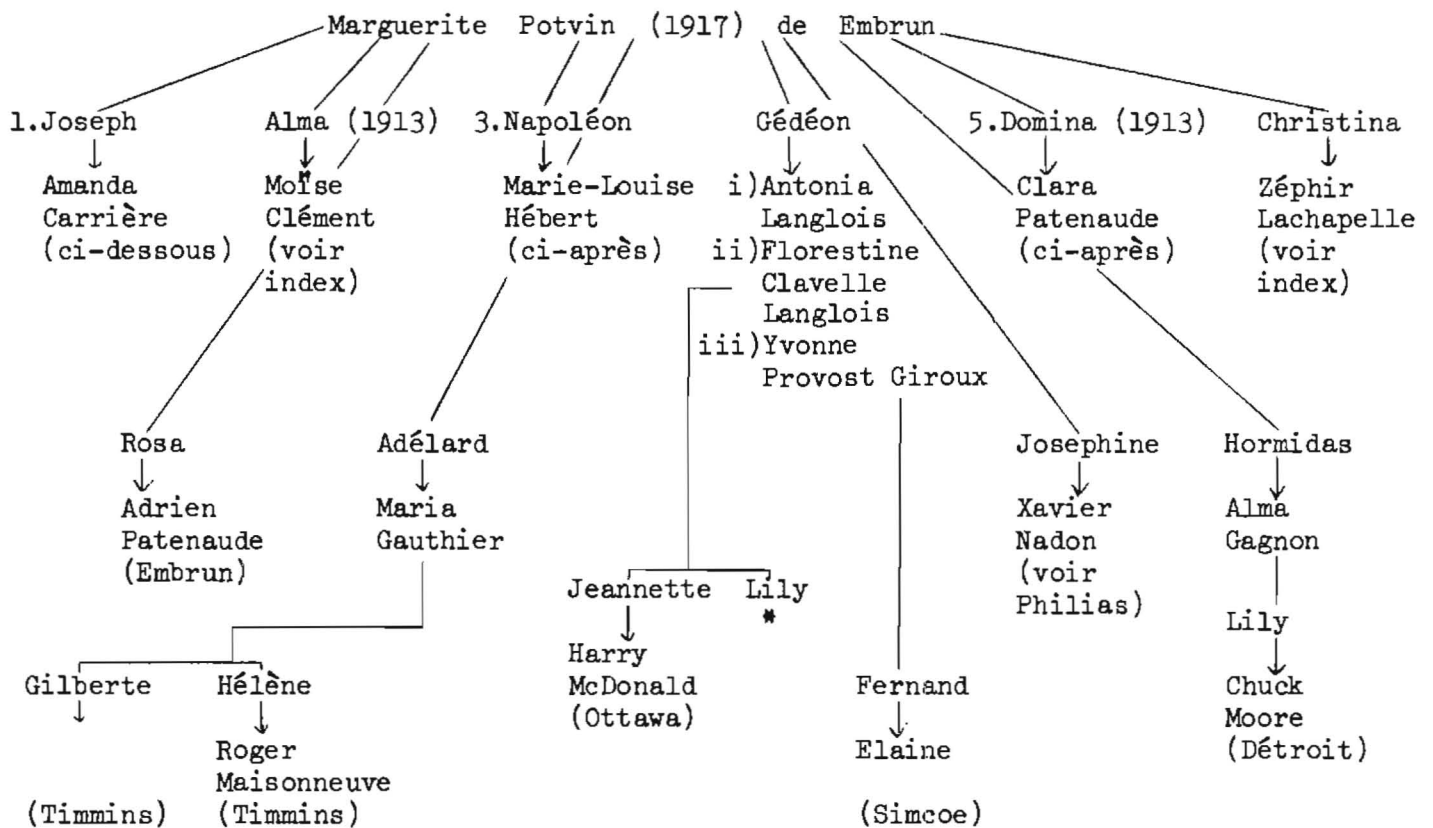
Marguerite Potvin (1917) de Embrun

1.Joseph
Amanda Carrière (ci-dessous)

Alma (1913)
Moïse Clément (voir index)

3.Napoléon
Marie-Louise Hébert (ci-après)

Gédéon
i) Antonia Langlois
ii) Florestine Clavelle Langlois
iii) Yvonne Provost Giroux

5.Domina (1913)
Clara Patenaude (ci-après)

Christina
Zéphir Lachapelle (voir index)

Rosa
Adrien Patenaude (Embrun)

Adélard
Maria Gauthier

Josephine
Xavier Nadon (voir Philias)

Hormidas
Alma Gagnon

Jeannette
Harry McDonald (Ottawa)

Lily
*

Lily
Chuck Moore (Détroit)

Gilberte
(Timmins)

Hélène
Roger Maisonneuve (Timmins)

Fernand
Elaine
(Simcoe)